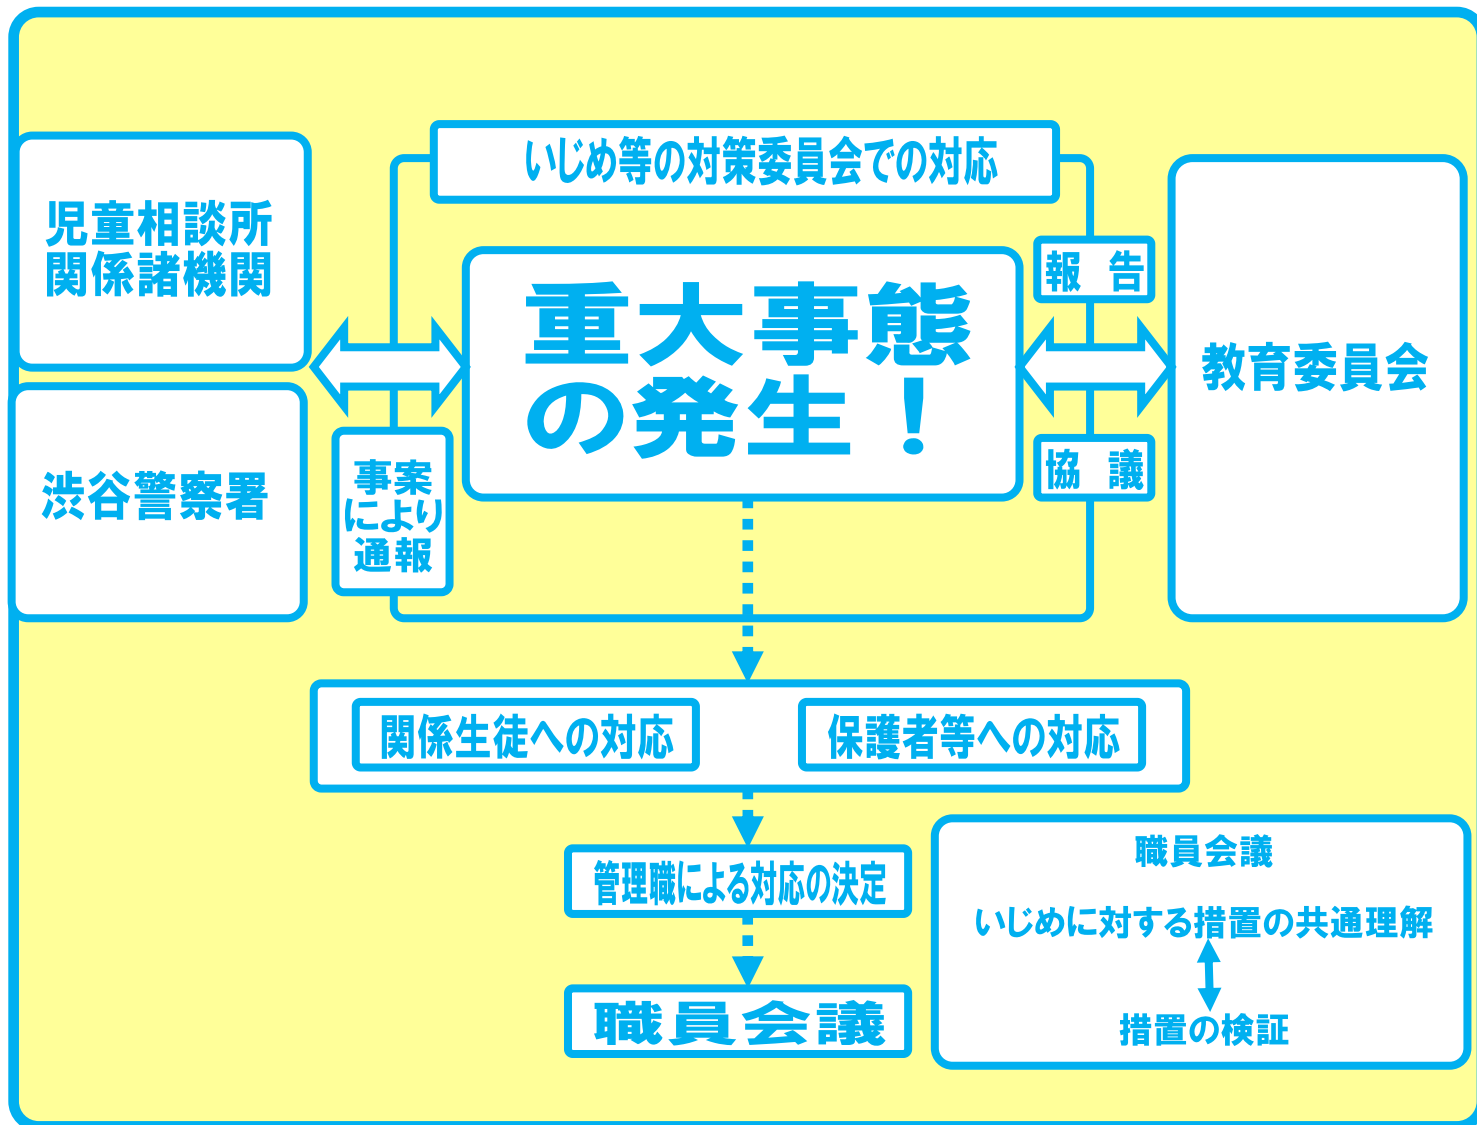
いじめ等の対策委員会での対応

児童相談所
関係諸機関

渋谷警察署

事案
により
通報

重大事態
の発生！

報　告

協　議

教育委員会

関係生徒への対応

保護者等への対応

管理職による対応の決定

職員会議

職員会議

いじめに対する措置の共通理解

措置の検証